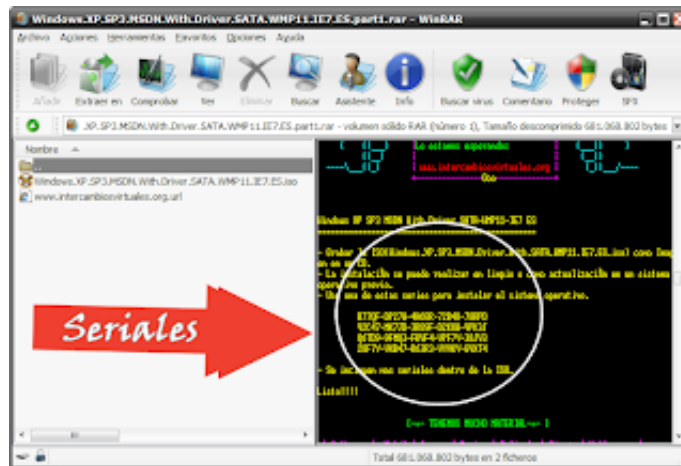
Windows.XP.SP3.MSDN.With.Driver.SATA.WMP11.IE7.ES.part1.rar - WinRAR

Archivo Acciones Herramientas Favoritos Opciones Ayuda

Añadir Extraer en Comprobar Ver Eliminar Buscar Asistente Info Buscar virus Comentario Proteger SFX

.XP.SP3.MSDN.With.Driver.SATA.WMP11.IE7.ES.part1.rar - volumen sólido RAR (número 1), Tamaño descomprimido 681.068.802 bytes

Nombre

..

Windows.XP.SP3.MSDN.With.Driver.SATA.WMP11.IE7.ES.iso

www.intercambiosvirtuales.org.url

Lo estamos esperando

www.intercambiosvirtuales.org

Windows XP SP3 MSDN With Driver SATA-WMP11-IE7 ES

- Grabar la ISO(Windows.XP.SP3.MSDN.Driver.With.SATA.WMP11.IE7.ES.iso) como Imagen en un CD.
- La instalación se puede realizar en limpio o como actualización de un sistema operativo previo.
- Usa una de estas series para instalar el sistema operativo.

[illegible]
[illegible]
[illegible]
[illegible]

- Se incluyen mas seriales dentro de la ISO.

Listo!!!!

[-= TENEMOS MUCHO MATERIAL =-]

Seriales

Total 681.068.802 bytes en 2 ficheros